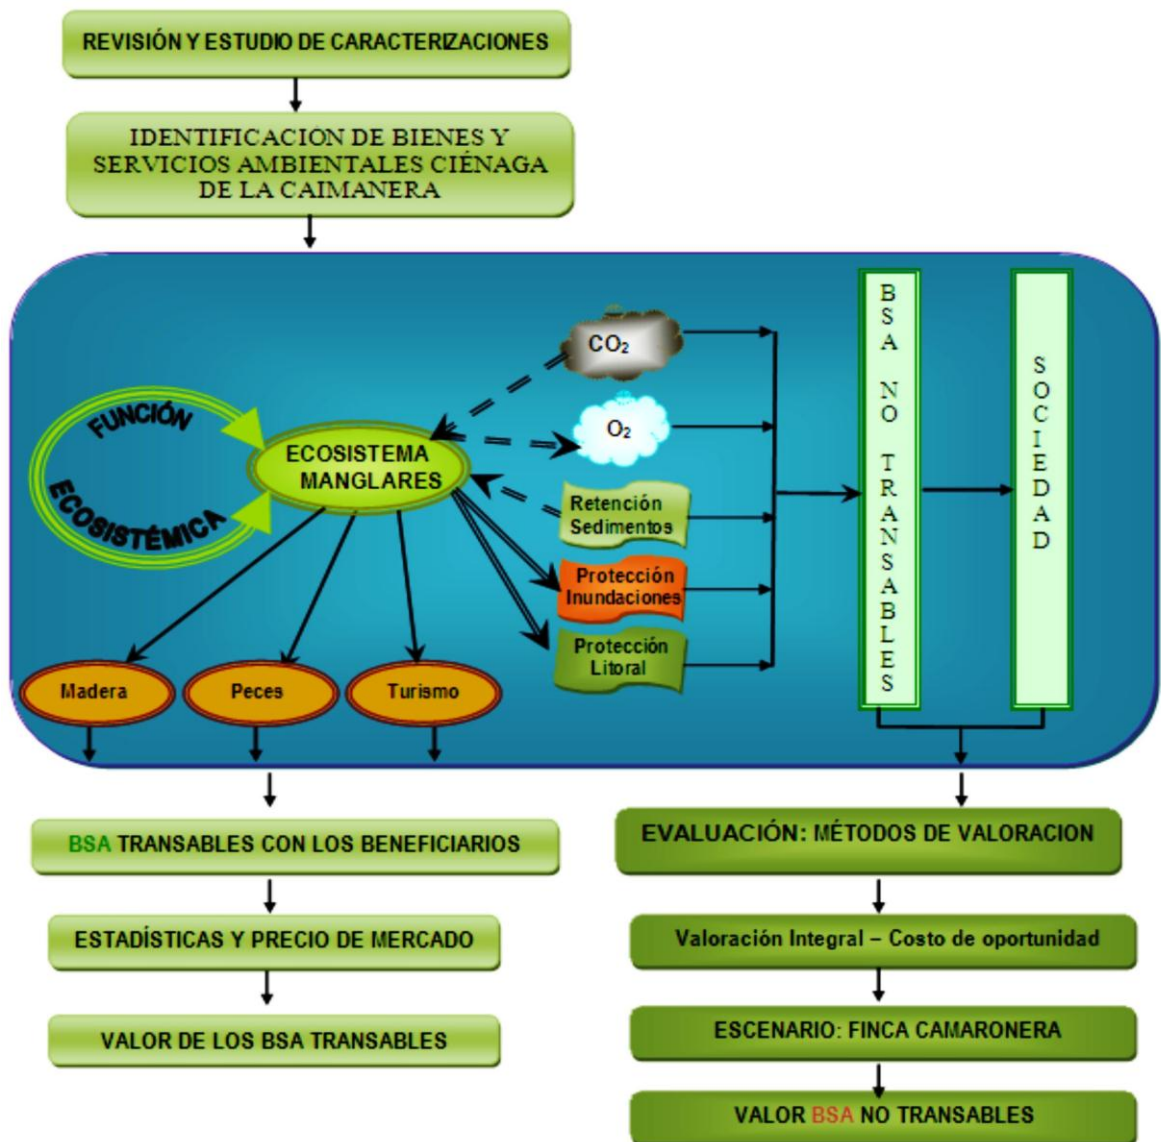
REVISIÓN Y ESTUDIO DE CARACTERIZACIONES

IDENTIFICACION DE BIENES Y SERVICIOS AMBIENTALES CIÉNAGA DE LA CAIMANERA

FUNCIÓN ECOSISTÉMICA

ECOSISTEMA MANGLARES

$CO_2$

$O_2$

Retención Sedimentos

Protección Inundaciones

Protección Litoral

Madera

Peces

Turismo

BSA NO TRANSABLES

SOCIEDAD

BSA TRANSABLES CON LOS BENEFICIARIOS

ESTADÍSTICAS Y PRECIO DE MERCADO

VALOR DE LOS BSA TRANSABLES

EVALUACIÓN: MÉTODOS DE VALORACION

Valoración Integral – Costo de oportunidad

ESCENARIO: FINCA CAMARONERA

VALOR BSA NO TRANSABLES